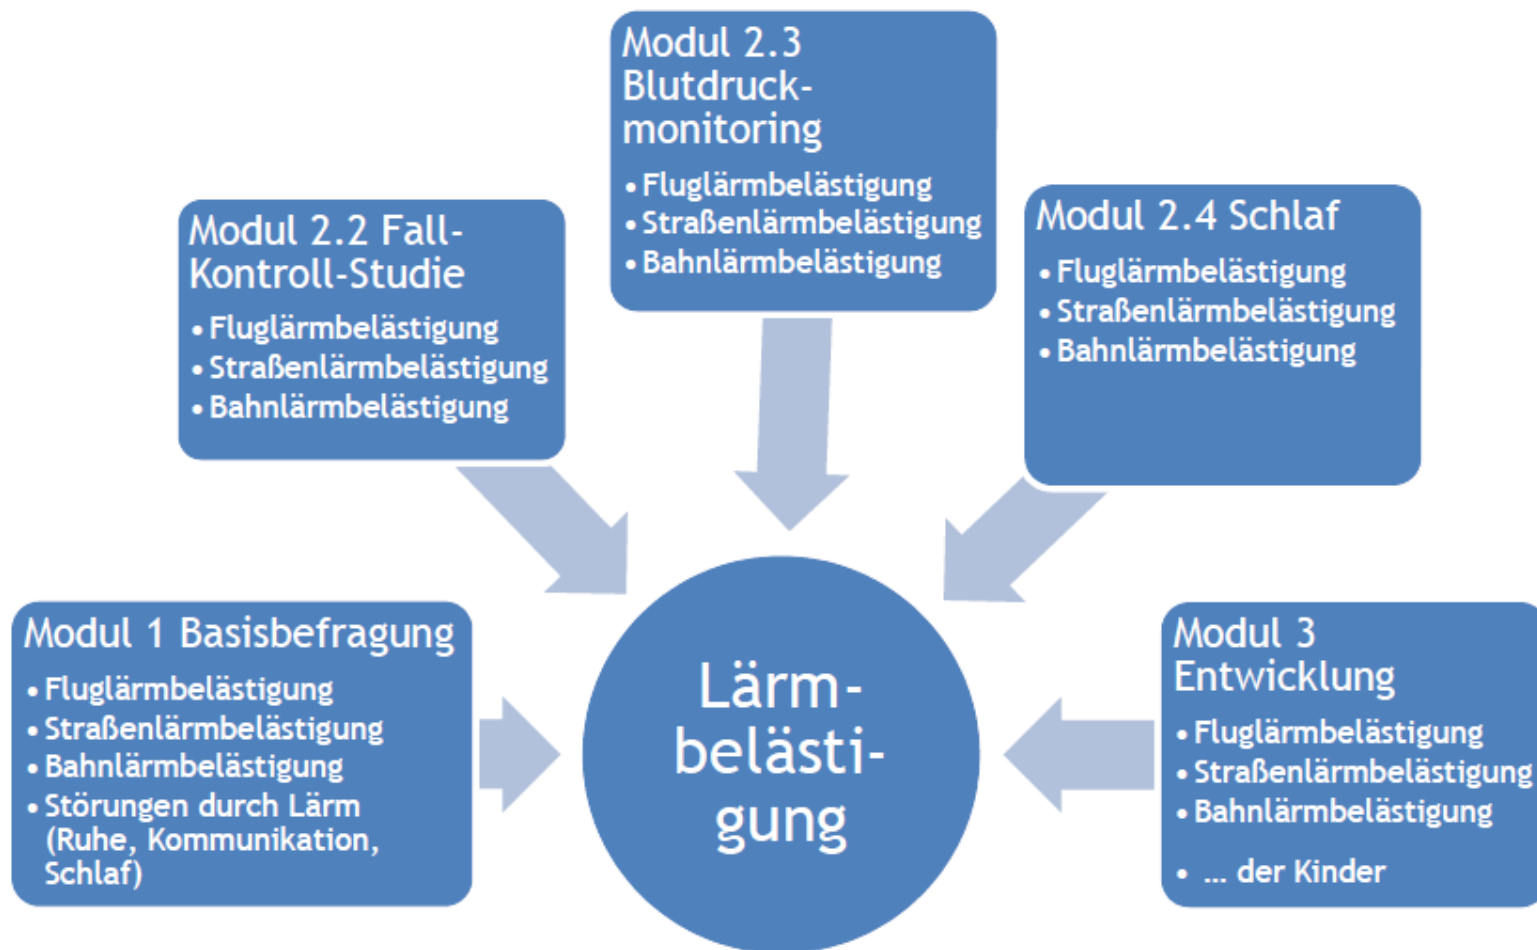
Modul 2.3 Blutdruckmonitoring
• Fluglärmbelästigung
• Straßenlärmbelästigung
• Bahnlärmbelästigung

Modul 2.2 Fall-Kontroll-Studie
• Fluglärmbelästigung
• Straßenlärmbelästigung
• Bahnlärmbelästigung

Modul 2.4 Schlaf
• Fluglärmbelästigung
• Straßenlärmbelästigung
• Bahnlärmbelästigung

Modul 1 Basisbefragung
• Fluglärmbelästigung
• Straßenlärmbelästigung
• Bahnlärmbelästigung
• Störungen durch Lärm (Ruhe, Kommunikation, Schlaf)

Lärmbelästigung

Modul 3 Entwicklung
• Fluglärmbelästigung
• Straßenlärmbelästigung
• Bahnlärmbelästigung
• ... der Kinder